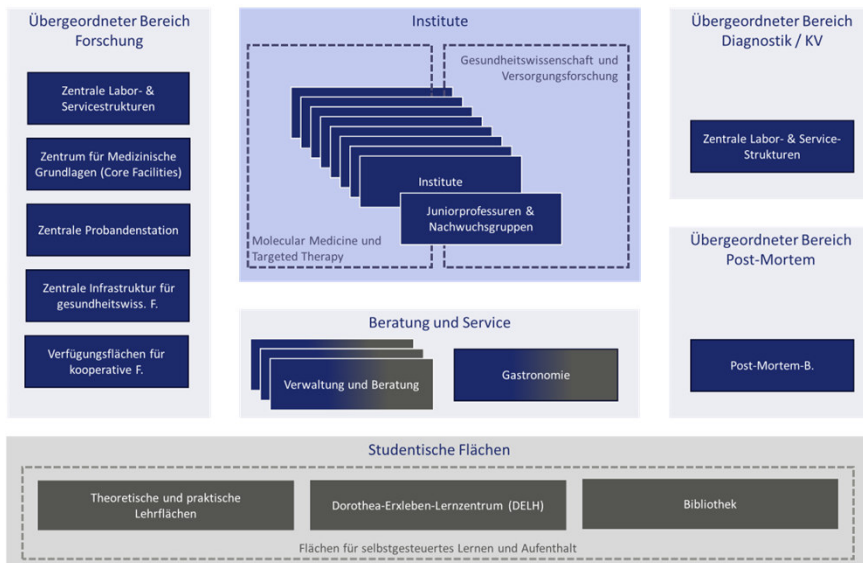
Übergeordneter Bereich Forschung

Zentrale Labor- & Servicestrukturen

Zentrum für Medizinische Grundlagen (Core Facilities)

Zentrale Probandenstation

Zentrale Infrastruktur für gesundheitswiss. F.

Verfügungsflächen für kooperative F.

Institute

Gesundheitswissenschaft und Versorgungsforschung

Institute

Juniorprofessuren & Nachwuchsgruppen

Molecular Medicine und Targeted Therapy

Beratung und Service

Verwaltung und Beratung

Gastronomie

Übergeordneter Bereich Diagnostik / KV

Zentrale Labor- & Service-Strukturen

Übergeordneter Bereich Post-Mortem

Post-Mortem-B.

Studentische Flächen

Theoretische und praktische Lehrflächen

Dorothea-Erxleben-Lernzentrum (DELH)

Bibliothek

Flächen für selbstgesteuertes Lernen und Aufenthalt